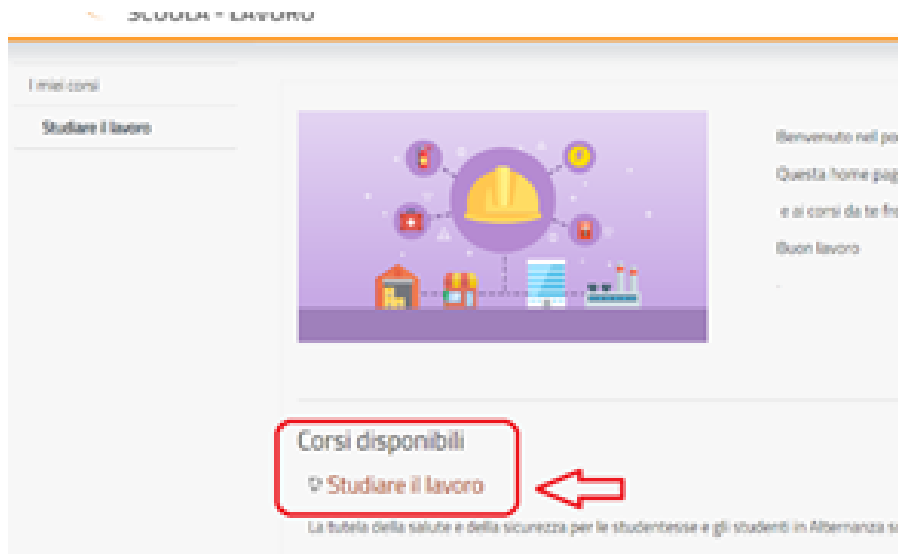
SCUOLA - LAVORO

I miei corsi

Studiare il lavoro

Benvenuto nel po

Questa home pag

e ai corsi da te fr

Buon lavoro

Corsi disponibili

Studiare il lavoro

La tutela della salute e della sicurezza per le studentesse e gli studenti in Alternanza s